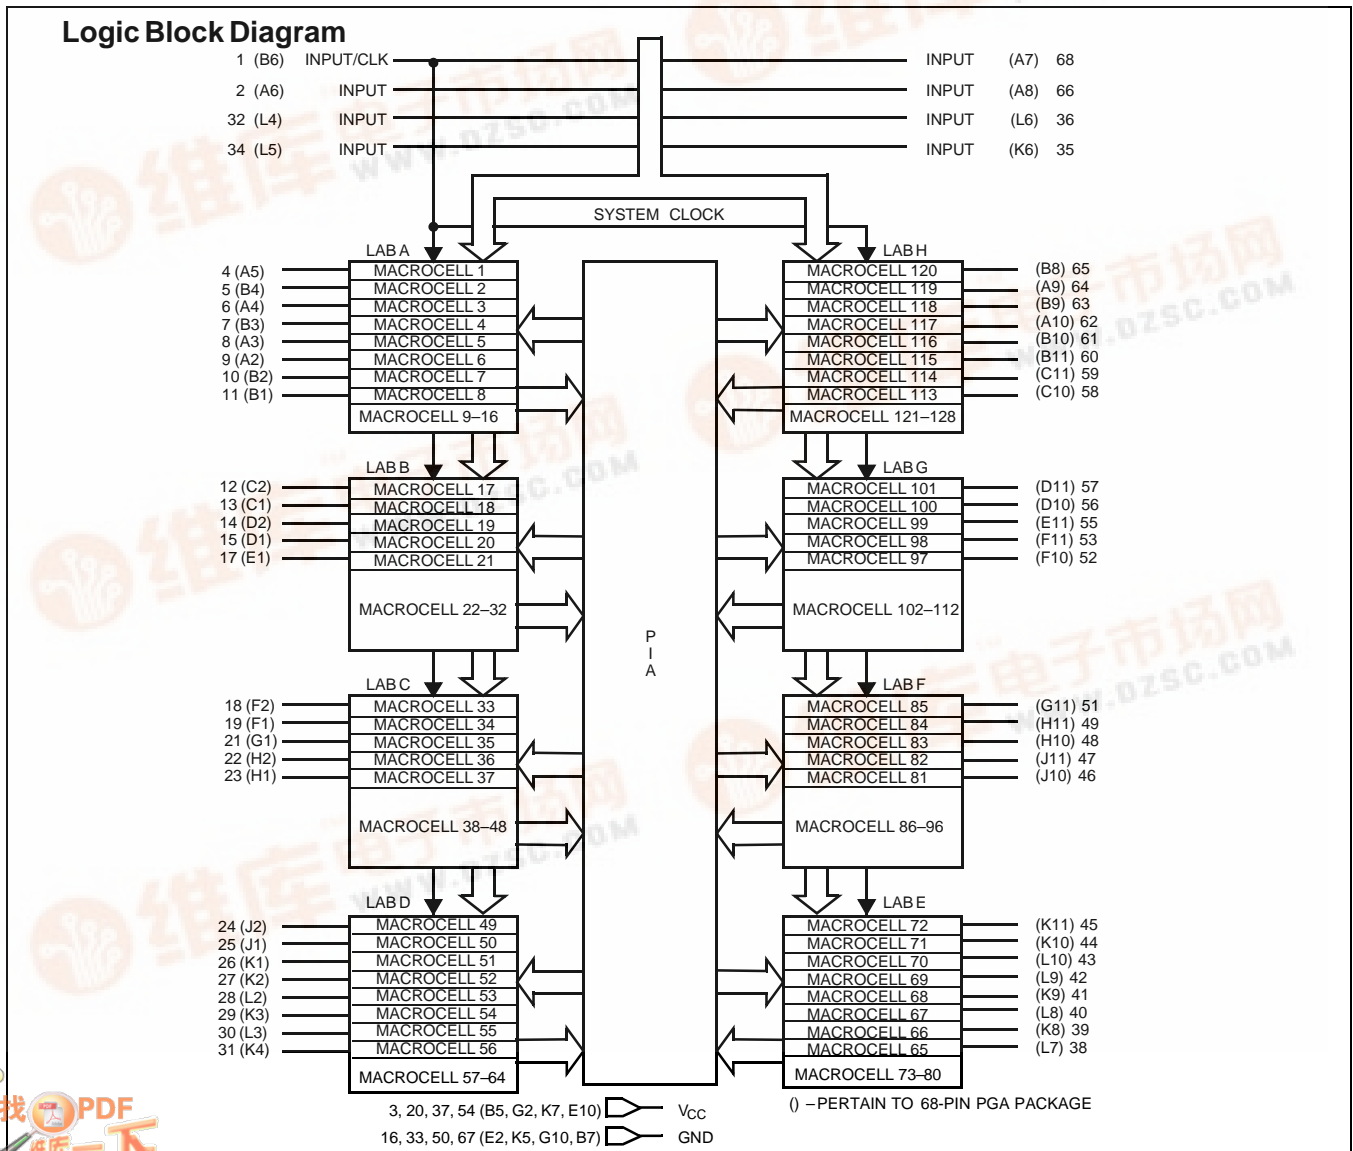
Logic Block Diagram

1 (B6) INPUT/CLK
2 (A6) INPUT
32 (L4) INPUT
34 (L5) INPUT

INPUT (A7) 68
INPUT (A8) 66
INPUT (L6) 36
INPUT (K6) 35

SYSTEM CLOCK

LAB A
4 (A5) MACROCELL 1
5 (B4) MACROCELL 2
6 (A4) MACROCELL 3
7 (B3) MACROCELL 4
8 (A3) MACROCELL 5
9 (A2) MACROCELL 6
10 (B2) MACROCELL 7
11 (B1) MACROCELL 8
MACROCELL 9–16

LAB H
MACROCELL 120 (B8) 65
MACROCELL 119 (A9) 64
MACROCELL 118 (B9) 63
MACROCELL 117 (A10) 62
MACROCELL 116 (B10) 61
MACROCELL 115 (B11) 60
MACROCELL 114 (C11) 59
MACROCELL 113 (C10) 58
MACROCELL 121–128

LAB B
12 (C2) MACROCELL 17
13 (C1) MACROCELL 18
14 (D2) MACROCELL 19
15 (D1) MACROCELL 20
17 (E1) MACROCELL 21
MACROCELL 22–32

LAB G
MACROCELL 101 (D11) 57
MACROCELL 100 (D10) 56
MACROCELL 99 (E11) 55
MACROCELL 98 (F11) 53
MACROCELL 97 (F10) 52
MACROCELL 102–112

P
I
A

LAB C
18 (F2) MACROCELL 33
19 (F1) MACROCELL 34
21 (G1) MACROCELL 35
22 (H2) MACROCELL 36
23 (H1) MACROCELL 37
MACROCELL 38–48

LAB F
MACROCELL 85 (G11) 51
MACROCELL 84 (H11) 49
MACROCELL 83 (H10) 48
MACROCELL 82 (J11) 47
MACROCELL 81 (J10) 46
MACROCELL 86–96

LAB D
24 (J2) MACROCELL 49
25 (J1) MACROCELL 50
26 (K1) MACROCELL 51
27 (K2) MACROCELL 52
28 (L2) MACROCELL 53
29 (K3) MACROCELL 54
30 (L3) MACROCELL 55
31 (K4) MACROCELL 56
MACROCELL 57–64

LAB E
MACROCELL 72 (K11) 45
MACROCELL 71 (K10) 44
MACROCELL 70 (L10) 43
MACROCELL 69 (L9) 42
MACROCELL 68 (K9) 41
MACROCELL 67 (L8) 40
MACROCELL 66 (K8) 39
MACROCELL 65 (L7) 38
MACROCELL 73–80

3, 20, 37, 54 (B5, G2, K7, E10) $V_{CC}$
16, 33, 50, 67 (E2, K5, G10, B7) GND

() – PERTAIN TO 68-PIN PGA PACKAGE

www.dzsc.com
找PDF